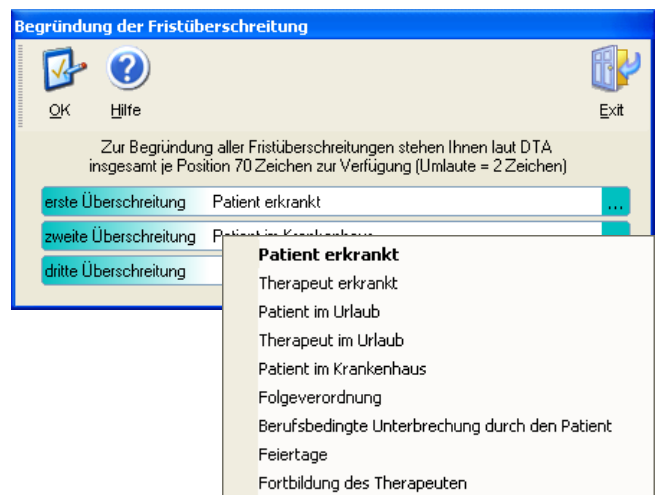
Begründung der Fristüberschreitung

OK Hilfe Exit

Zur Begründung aller Fristüberschreitungen stehen Ihnen laut DTA insgesamt je Position 70 Zeichen zur Verfügung (Umlaute = 2 Zeichen)

erste Überschreitung Patient erkrankt ...

zweite Überschreitung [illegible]

dritte Überschreitung

Patient erkrankt
Therapeut erkrankt
Patient im Urlaub
Therapeut im Urlaub
Patient im Krankenhaus
Folgeverordnung
Berufsbedingte Unterbrechung durch den Patient
Feiertage
Fortbildung des Therapeuten